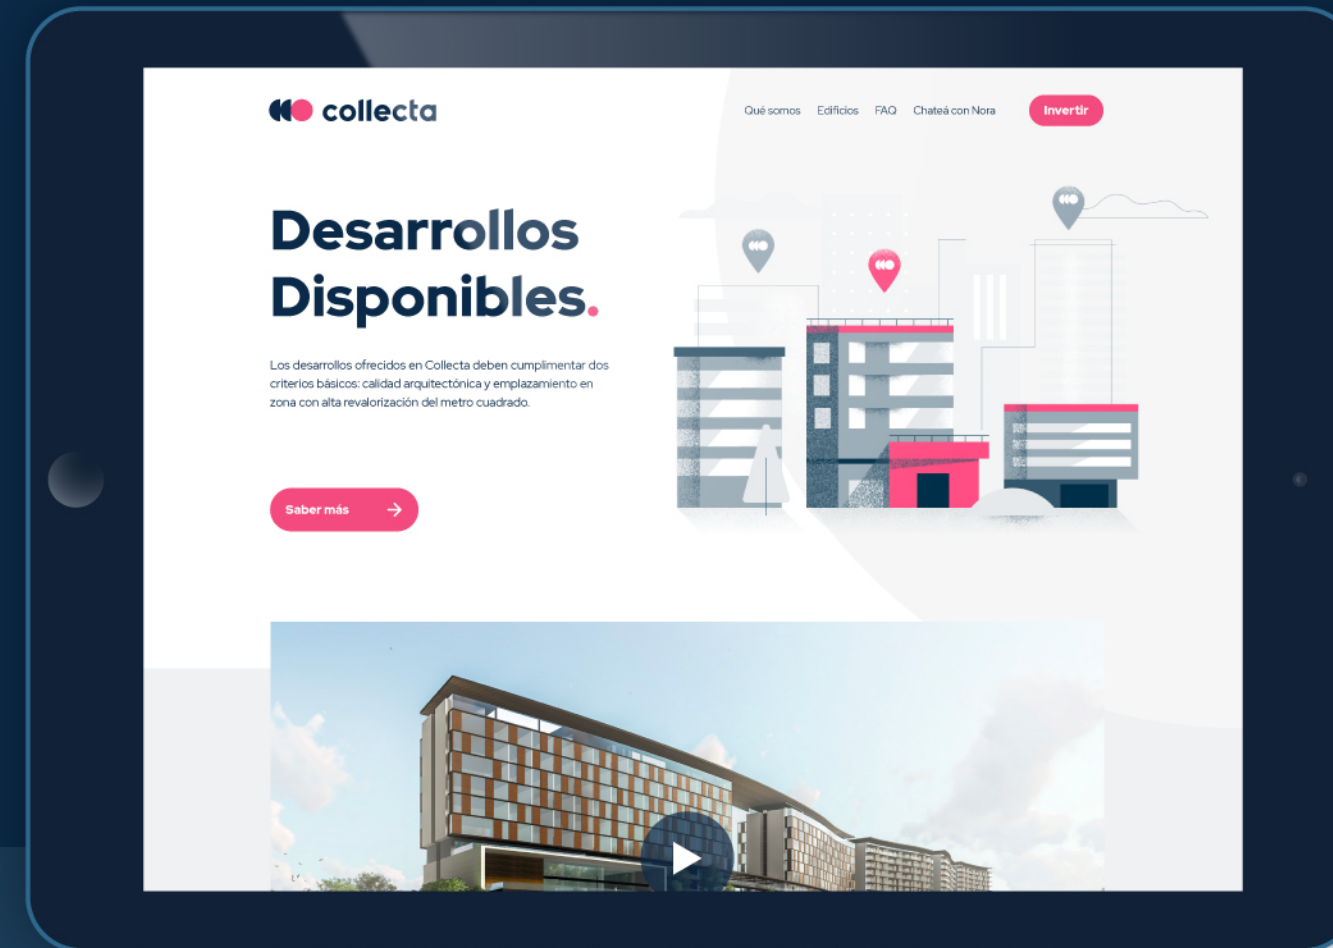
collecta

Qué somos Edificios FAQ Chateá con Nora Invertir

Desarrollos Disponibles.

Los desarrollos ofrecidos en Collecta deben cumplimentar dos criterios básicos: calidad arquitectónica y emplazamiento en zona con alta revalorización del metro cuadrado.

Saber más